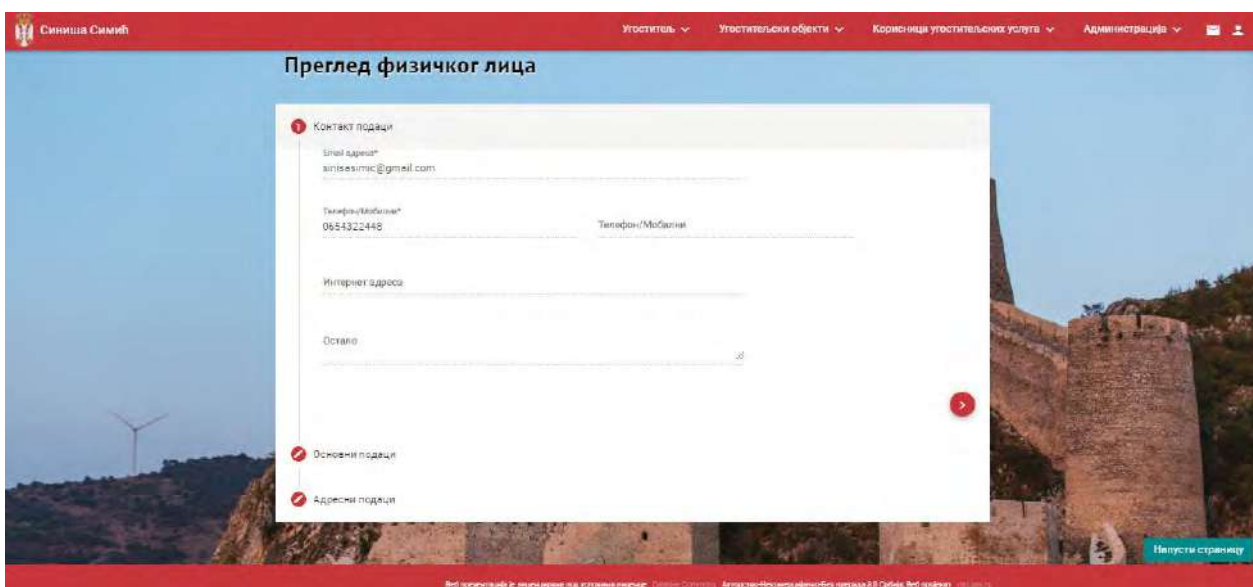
Синиша Симић

Угоститељ ⌄ Угоститељски објекти ⌄ Корисница угоститељских услуга ⌄ Администрација ⌄

Преглед физичког лица

1 Контакт подаци

Email адреса*
sinisesimic@gmail.com

Телефон/Мобилни*
0654322448

Телефон/Мобилни

Интернет адреса

Остало

Основни подаци

Адресни подаци

Напусти страницу

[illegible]